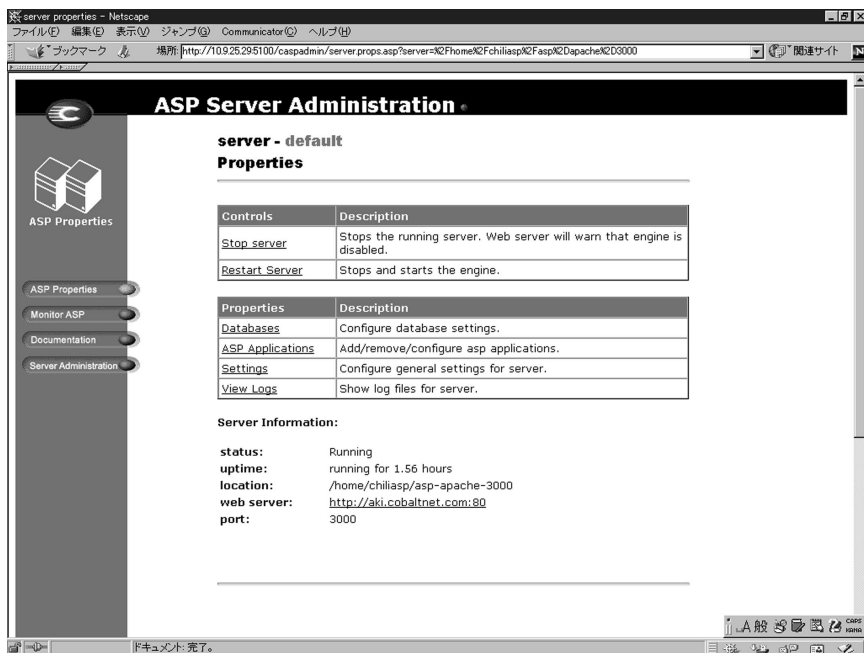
server properties - Netscape

ファイル(F) 編集(E) 表示(V) ジャンプ(G) Communicator(C) ヘルプ(H)

ブックマーク 場所: http://10.9.25.29:5100/caspadmin/server.props.asp?server=%2Fhome%2Fchiliasp%2Fasp%2Dapache%2D3000 関連サイト

ASP Server Administration

ASP Properties

ASP Properties

Monitor ASP

Documentation

Server Administration

server - default

Properties

| Controls | Description |
|---|---|
| Stop server | Stops the running server. Web server will warn that engine is disabled. |
| Restart Server | Stops and starts the engine. |

| Properties | Description |
|---|---|
| Databases | Configure database settings. |
| ASP Applications | Add/remove/configure asp applications. |
| Settings | Configure general settings for server. |
| View Logs | Show log files for server. |

Server Information:

status: Running
uptime: running for 1.56 hours
location: /home/chiliasp/asp-apache-3000
web server: http://aki.cobaltnet.com:80
port: 3000

A般

ドキュメント: 完了。